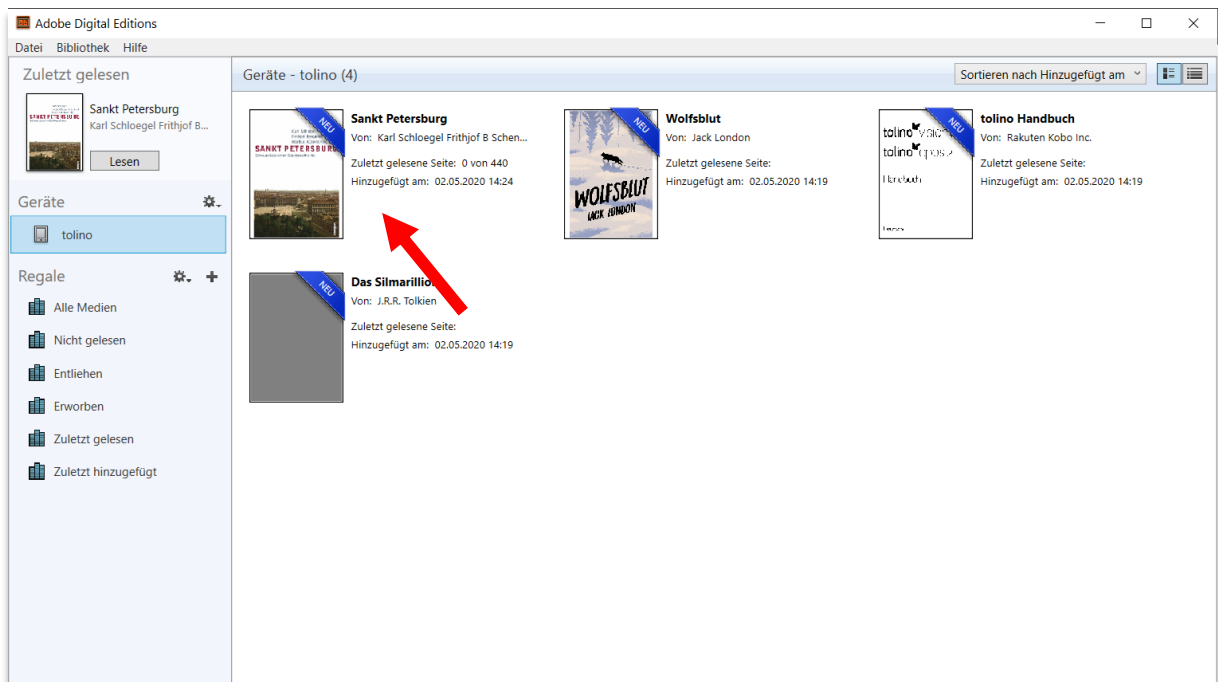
Adobe Digital Editions

Datei Bibliothek Hilfe

Zuletzt gelesen

SANKT PETERSBURG

Sankt Petersburg
Karl Schloegel Frithjof B...
Lesen

Geräte

tolino

Regale

Alle Medien
Nicht gelesen
Entliehen
Erworben
Zuletzt gelesen
Zuletzt hinzugefügt

Geräte - tolino (4)

Sortieren nach Hinzugefügt am

NEU
SANKT PETERSBURG

Sankt Petersburg
Von: Karl Schloegel Frithjof B Schen...
Zuletzt gelesene Seite: 0 von 440
Hinzugefügt am: 02.05.2020 14:24

NEU
WOLFSBLUT
JACK LONDON

Wolfsblut
Von: Jack London
Zuletzt gelesene Seite:
Hinzugefügt am: 02.05.2020 14:19

NEU
tolino vision
tolino epos
Handbuch

tolino Handbuch
Von: Rakuten Kobo Inc.
Zuletzt gelesene Seite:
Hinzugefügt am: 02.05.2020 14:19

NEU

Das Silmarillion
Von: J.R.R. Tolkien
Zuletzt gelesene Seite:
Hinzugefügt am: 02.05.2020 14:19